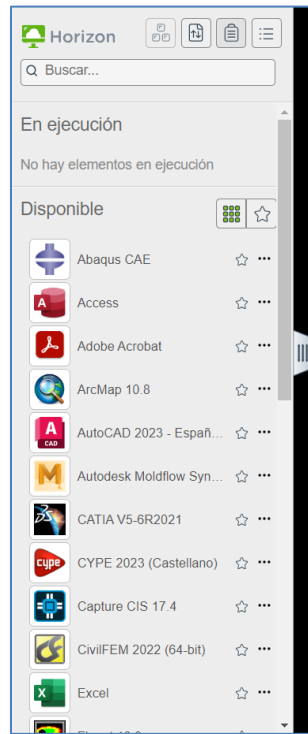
Horizon

Buscar...

En ejecución

No hay elementos en ejecución

Disponible

Abaqus CAE

Access

Adobe Acrobat

ArcMap 10.8

CAD

AutoCAD 2023 - Españ...

Autodesk Moldflow Syn...

CATIA V5-6R2021

cype

CYPE 2023 (Castellano)

Capture CIS 17.4

CivilFEM 2022 (64-bit)

Excel

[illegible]